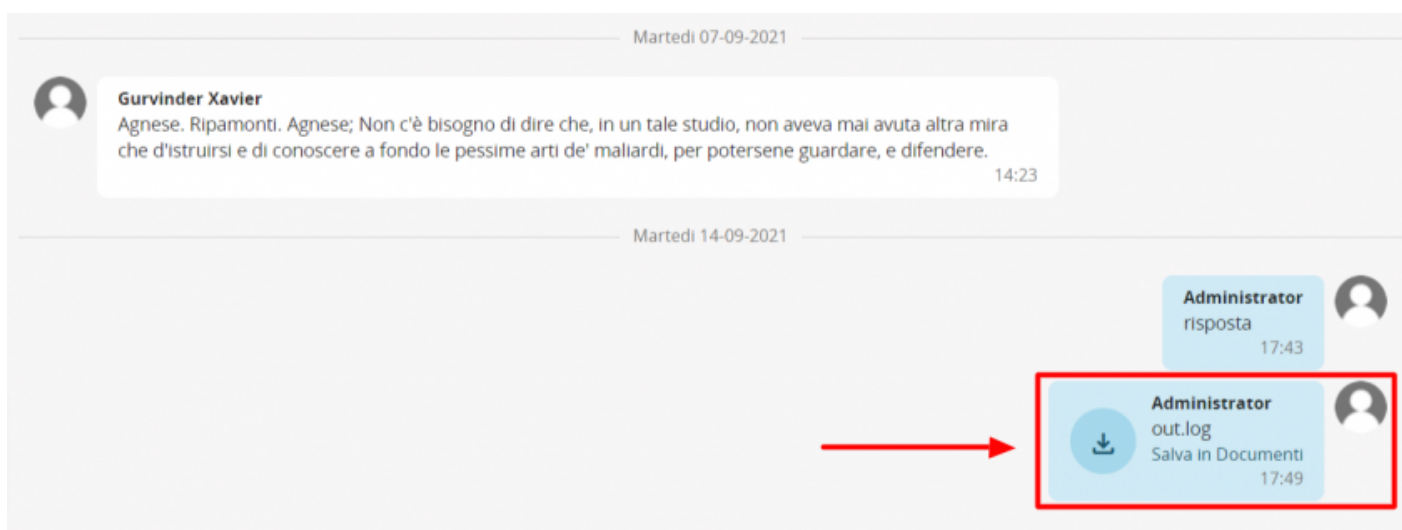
Martedì 07-09-2021

Gurvinder Xavier
Agnese. Ripamonti. Agnese; Non c'è bisogno di dire che, in un tale studio, non aveva mai avuta altra mira che d'istruirsi e di conoscere a fondo le pessime arti de' maliardi, per potersene guardare, e difendere.
14:23

Martedì 14-09-2021

Administrator
risposta
17:43

Administrator
out.log
Salva in Documenti
17:49